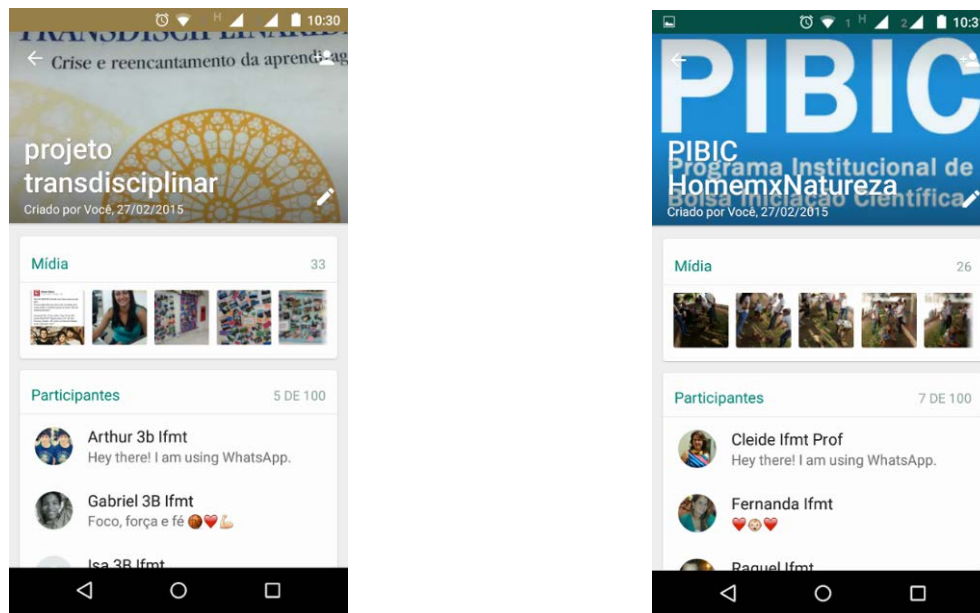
10:30

TRANSDISCIPLINARID

Crise e reencantamento da aprendi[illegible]

projeto transdisciplinar

Criado por Você, 27/02/2015

Mídia 33

Participantes 5 DE 100

Arthur 3b Ifmt
Hey there! I am using WhatsApp.

Gabriel 3B Ifmt
Foco, força e fé 🏀❤️💪

Isa 3B Ifmt

10:3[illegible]

PIBIC

Programa Institucional de Bolsa Iniciação Científica

PIBIC HomemxNatureza

Criado por Você, 27/02/2015

Mídia 26

Participantes 7 DE 100

Cleide Ifmt Prof
Hey there! I am using WhatsApp.

Fernanda Ifmt
❤️😳❤️

Raquel Ifmt